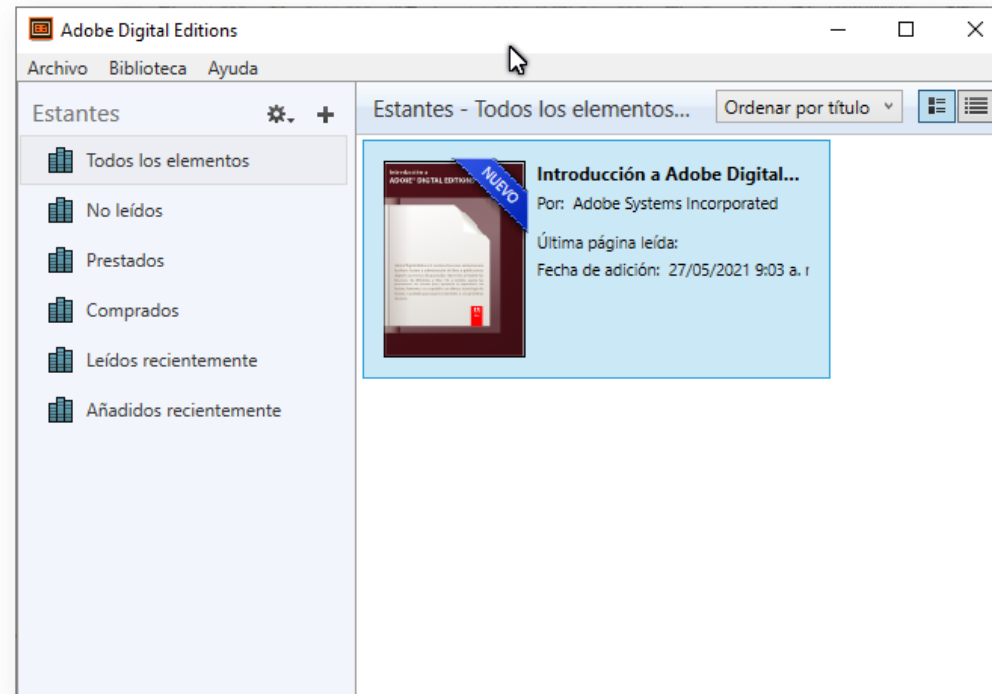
Adobe Digital Editions

Archivo Biblioteca Ayuda

Estantes

Todos los elementos

No leídos

Prestados

Comprados

Leídos recientemente

Añadidos recientemente

Estantes - Todos los elementos...

Ordenar por título

Introducción a
ADOBE® DIGITAL EDITIONS

NUEVO

Introducción a Adobe Digital...

Por: Adobe Systems Incorporated

Última página leída:

Fecha de adición: 27/05/2021 9:03 a. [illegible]